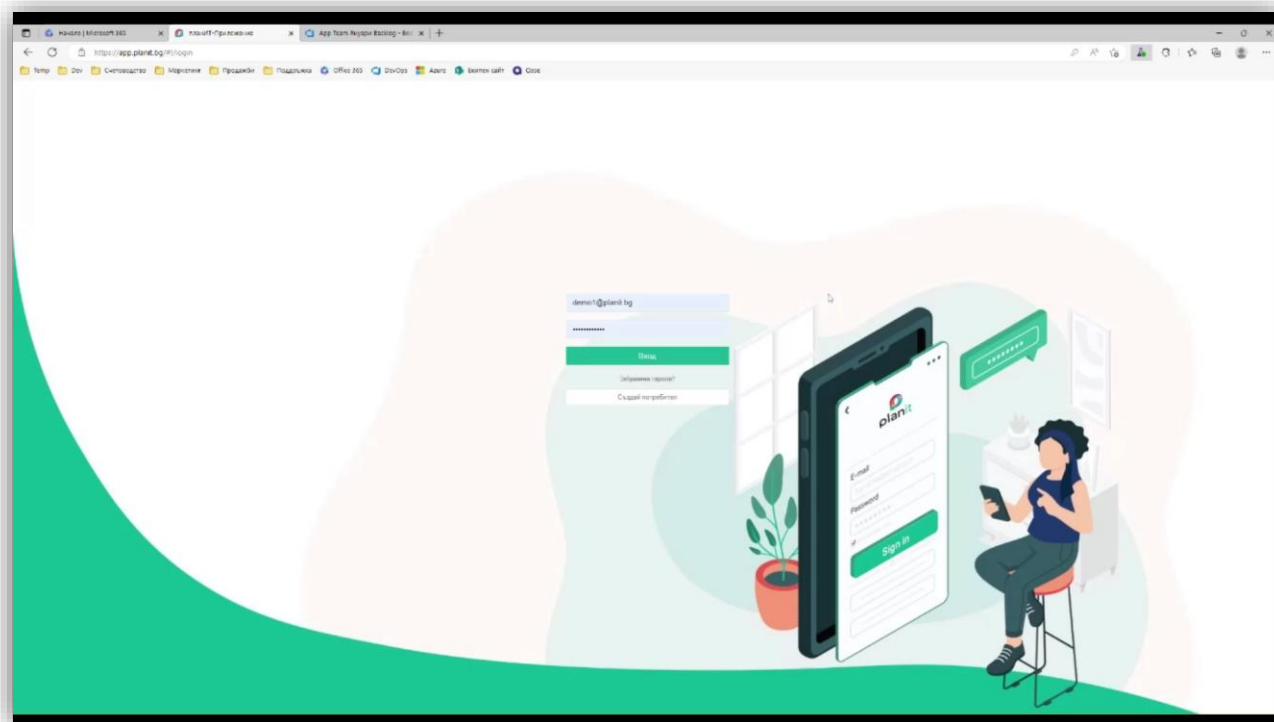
Начало | Microsoft 365 ×
planIT-Приложение ×
App Team Nyopn Backlog - Boi ×
https://app.planit.bg/#/login
Temp Dev Счетоводство Маркетинг Продажби Поддръжка Office 365 DevOps Azure Екипен сайт Case

demo1@planit.bg
••••••••••••
Вход
Забравена парола?
Създай потребител

planit
E-mail
Password
Sign in